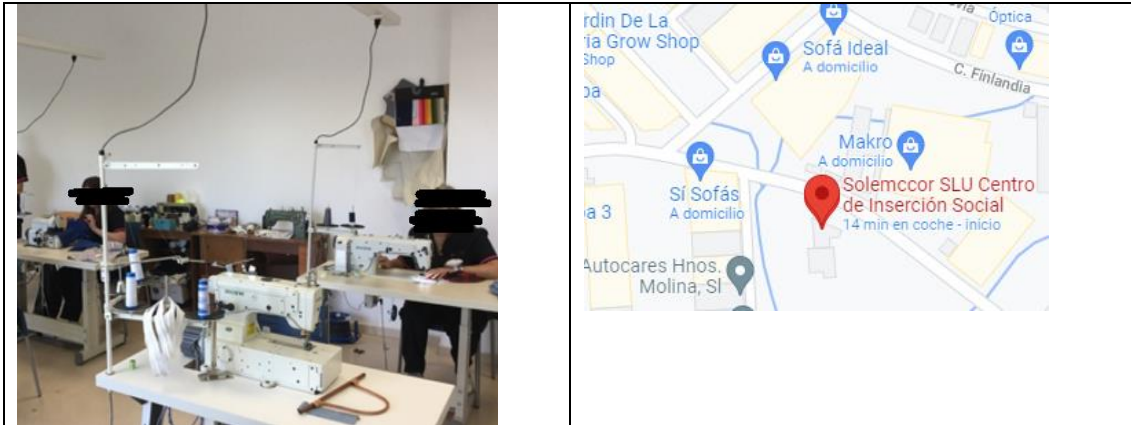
rdin De La
ia Grow Shop
Shop
Óptica
Sofá Ideal
A domicilio
C. Finlandia
pa
Makro
A domicilio
Sí Sofás
A domicilio
a 3
Solemccor SLU Centro de Inserción Social
14 min en coche · inicio
Autocares Hnos. Molina, Sl